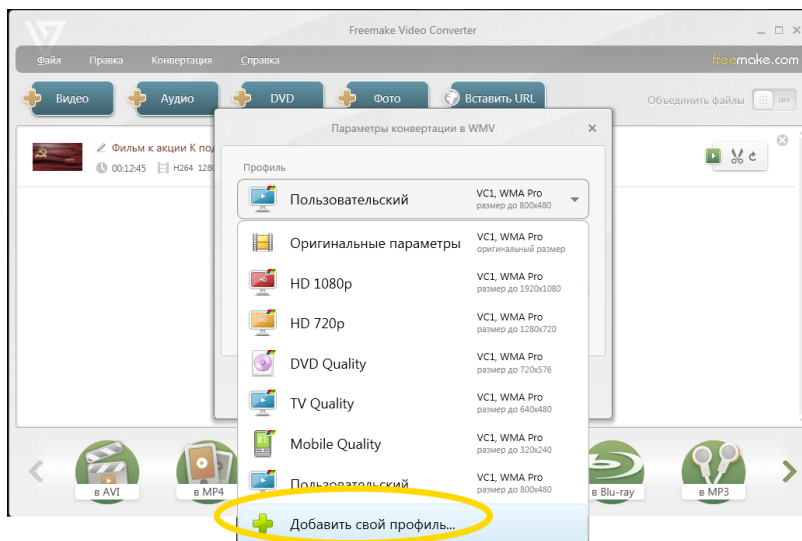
Freemake Video Converter

Файл Правка Конвертация Справка

freemake.com

Видео Аудио DVD Фото Вставить URL

Объединить файлы OFF

Фильм к акции К под

00:12:45 H264 1280

Параметры конвертации в WMV

Профиль

| | |
|---|---|
| Пользовательский | VC1, WMA Pro размер до 800x480 |
| Оригинальные параметры | VC1, WMA Pro оригинальный размер |
| HD 1080p | VC1, WMA Pro размер до 1920x1080 |
| HD 720p | VC1, WMA Pro размер до 1280x720 |
| DVD Quality | VC1, WMA Pro размер до 720x576 |
| TV Quality | VC1, WMA Pro размер до 640x480 |
| Mobile Quality | VC1, WMA Pro размер до 320x240 |
| Пользовательский | VC1, WMA Pro размер до 800x480 |

Добавить свой профиль...

в AVI в MP4 в Blu-ray в MP3